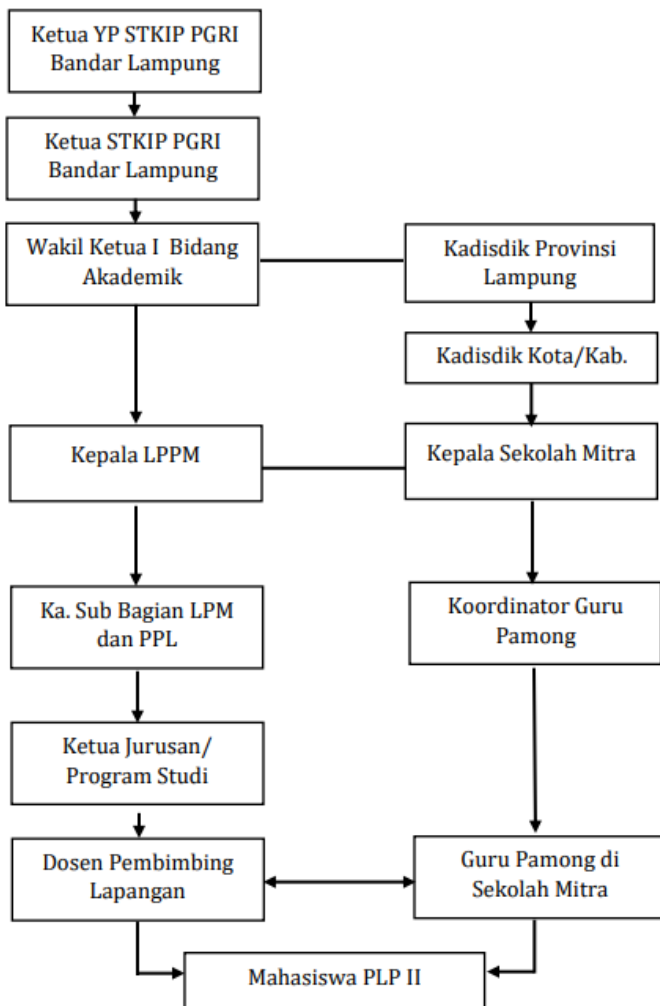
Ketua YP STKIP PGRI Bandar Lampung

Ketua STKIP PGRI Bandar Lampung

Wakil Ketua I Bidang Akademik

Kadisdik Provinsi Lampung

Kadisdik Kota/Kab.

Kepala LPPM

Kepala Sekolah Mitra

Ka. Sub Bagian LPM dan PPL

Koordinator Guru Pamong

Ketua Jurusan/ Program Studi

Dosen Pembimbing Lapangan

Guru Pamong di Sekolah Mitra

Mahasiswa PLP II